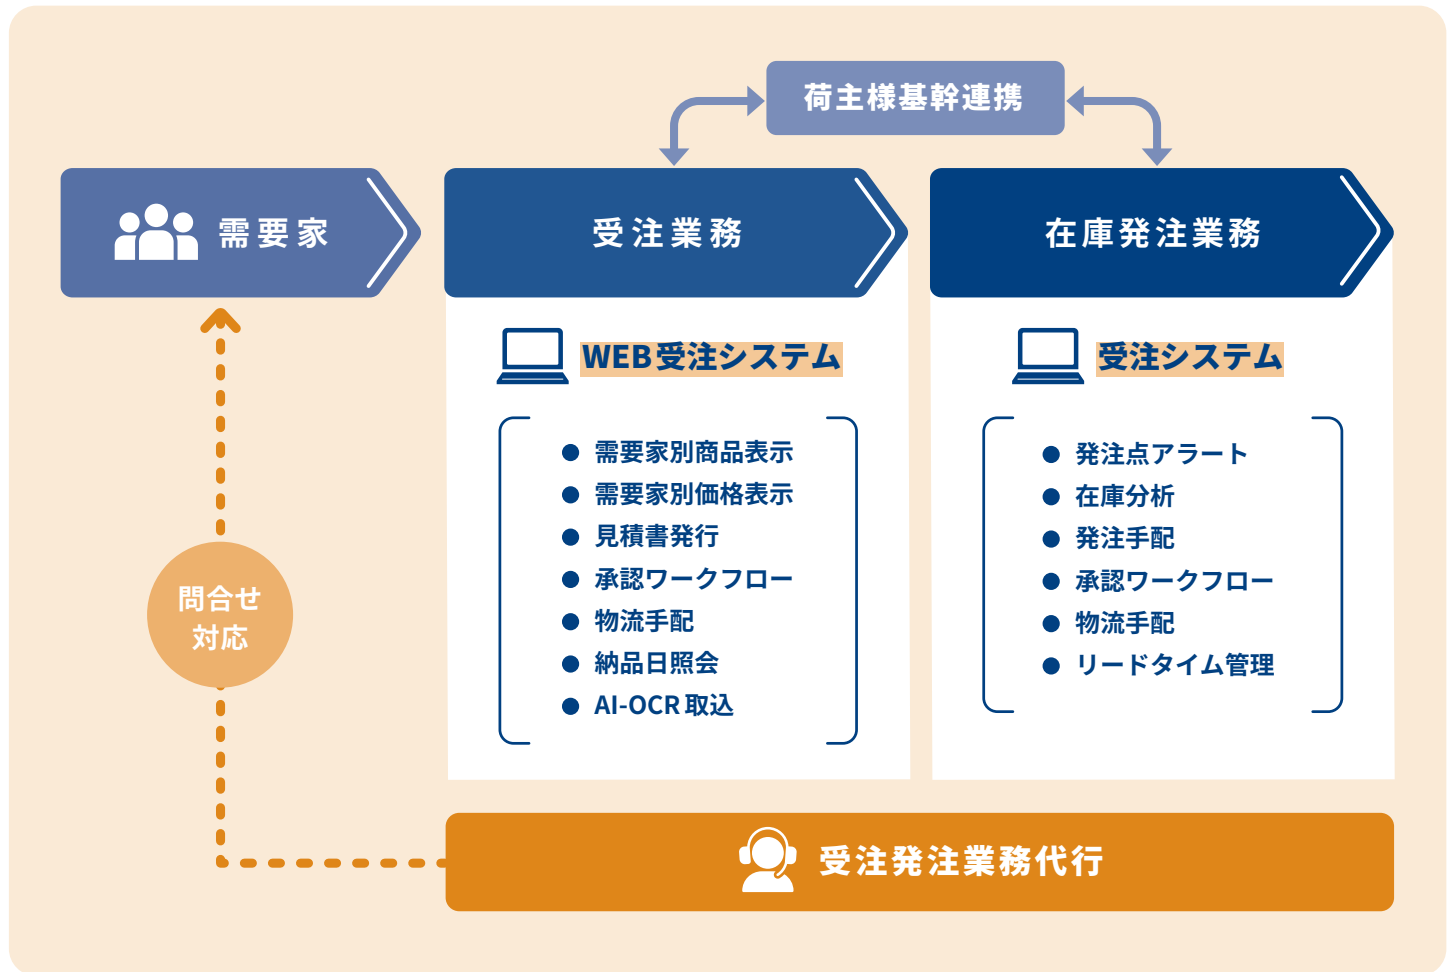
荷主様基幹連携

需要家

受注業務

在庫発注業務

WEB受注システム

- 需要家別商品表示
- 需要家別価格表示
- 見積書発行
- 承認ワークフロー
- 物流手配
- 納品日照会
- AI-OCR取込

受注システム

- 発注点アラート
- 在庫分析
- 発注手配
- 承認ワークフロー
- 物流手配
- リードタイム管理

問合せ
対応

受注発注業務代行